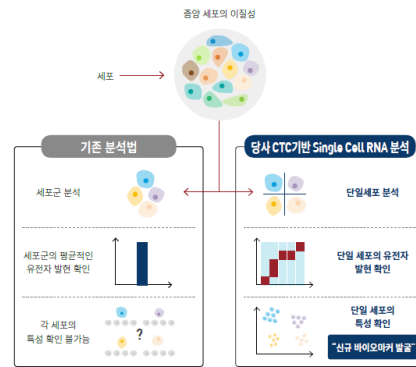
종양 세포의 이질성

세포

기존 분석법

세포군 분석

세포군의 평균적인 유전자 발현 확인

각 세포의 특성 확인 불가능

?

당사 CTC기반 Single Cell RNA 분석

단일세포 분석

단일 세포의 유전자 발현 확인

단일 세포의 특성 확인

"신규 바이오마커 발굴"